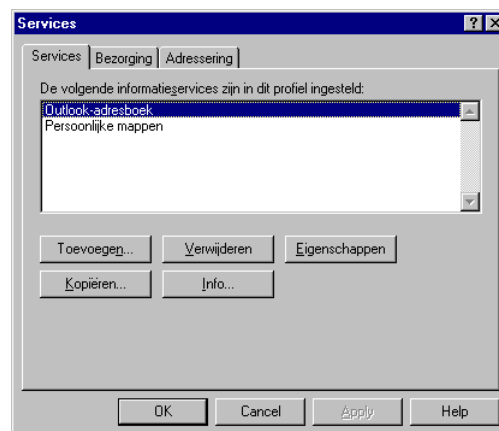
Services

? X

Services | Bezorging | Adressering

De volgende informatieservices zijn in dit profiel ingesteld:

Outlook-adresboek
Persoonlijke mappen

Toevoegen... | Verwijderen | Eigenschappen

Kopiëren... | Info...

OK | Cancel | Apply | Help